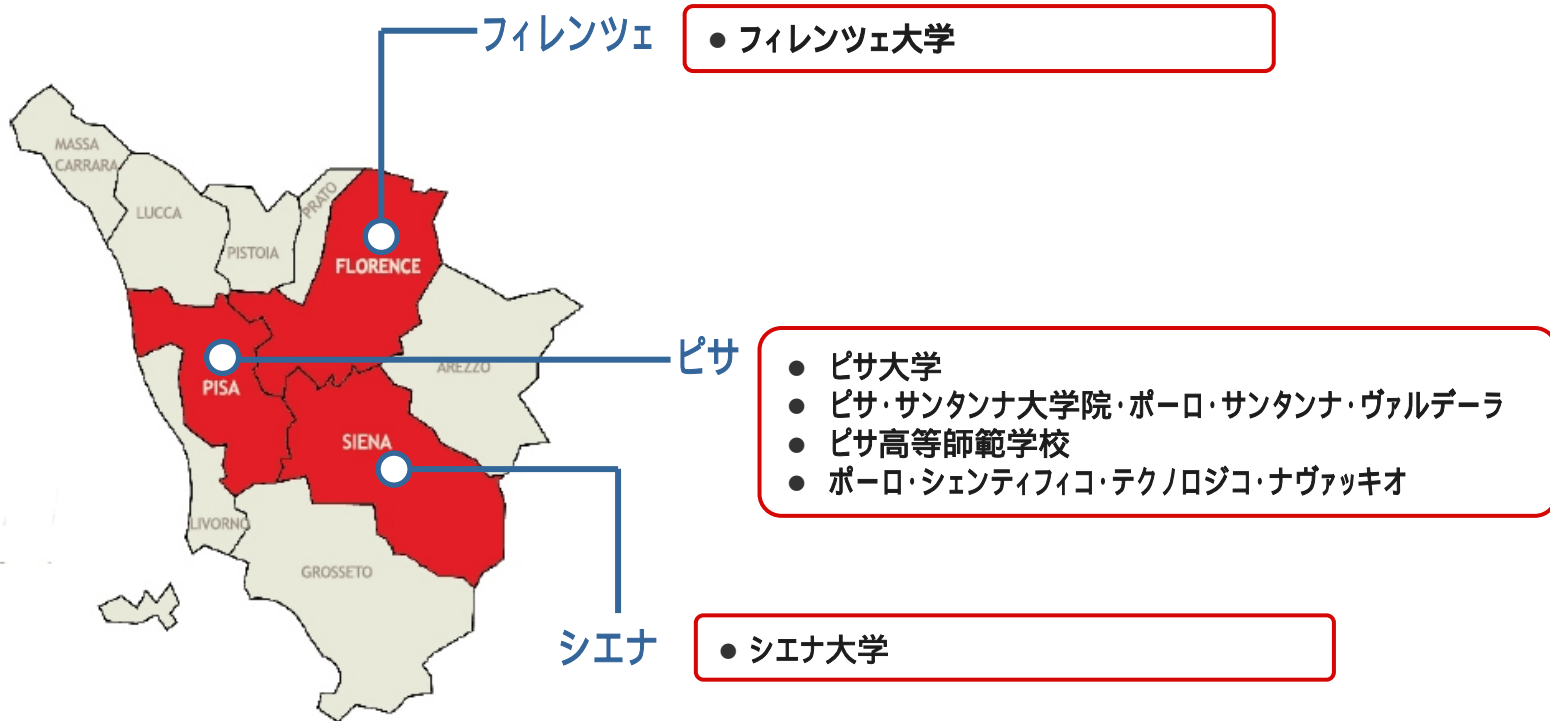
フィレンツェ

● フィレンツェ大学

MASSA CARRARA

LUCCA

PISTOIA

PRATO

FLORENCE

ピサ

● ピサ大学
● ピサ・サンタンナ大学院・ポーロ・サンタンナ・ヴァルデーラ
● ピサ高等師範学校
● ポーロ・シェンティフィコ・テクノロジコ・ナヴァッキオ

PISA

AREZZO

SIENA

LIVORNO

GROSSETO

シエナ

● シエナ大学